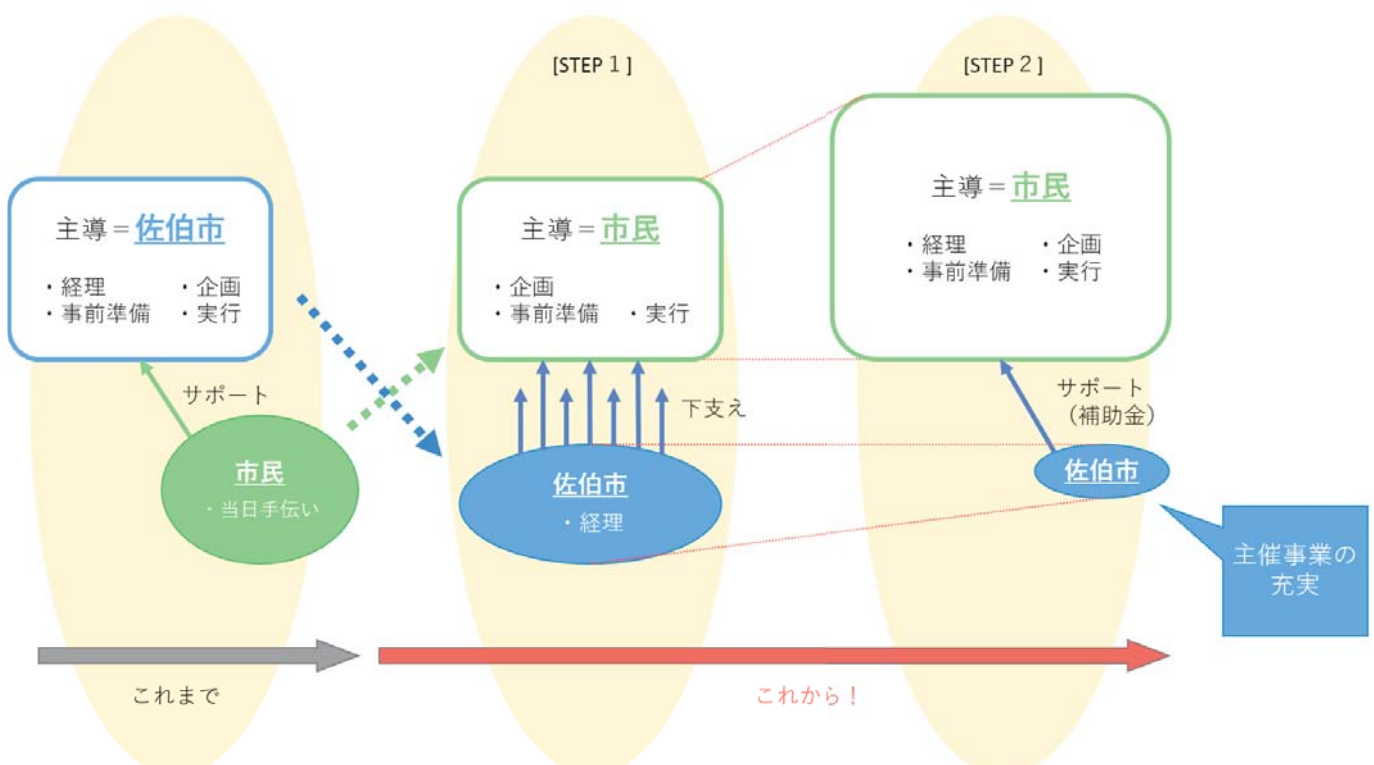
[STEP 1]

[STEP 2]

主導＝佐伯市

・経理　・企画
・事前準備　・実行

サポート

市民
・当日手伝い

主導＝市民

・企画
・事前準備　・実行

下支え

佐伯市
・経理

主導＝市民

・経理　・企画
・事前準備　・実行

サポート
（補助金）

佐伯市

主催事業の充実

これまで

これから！